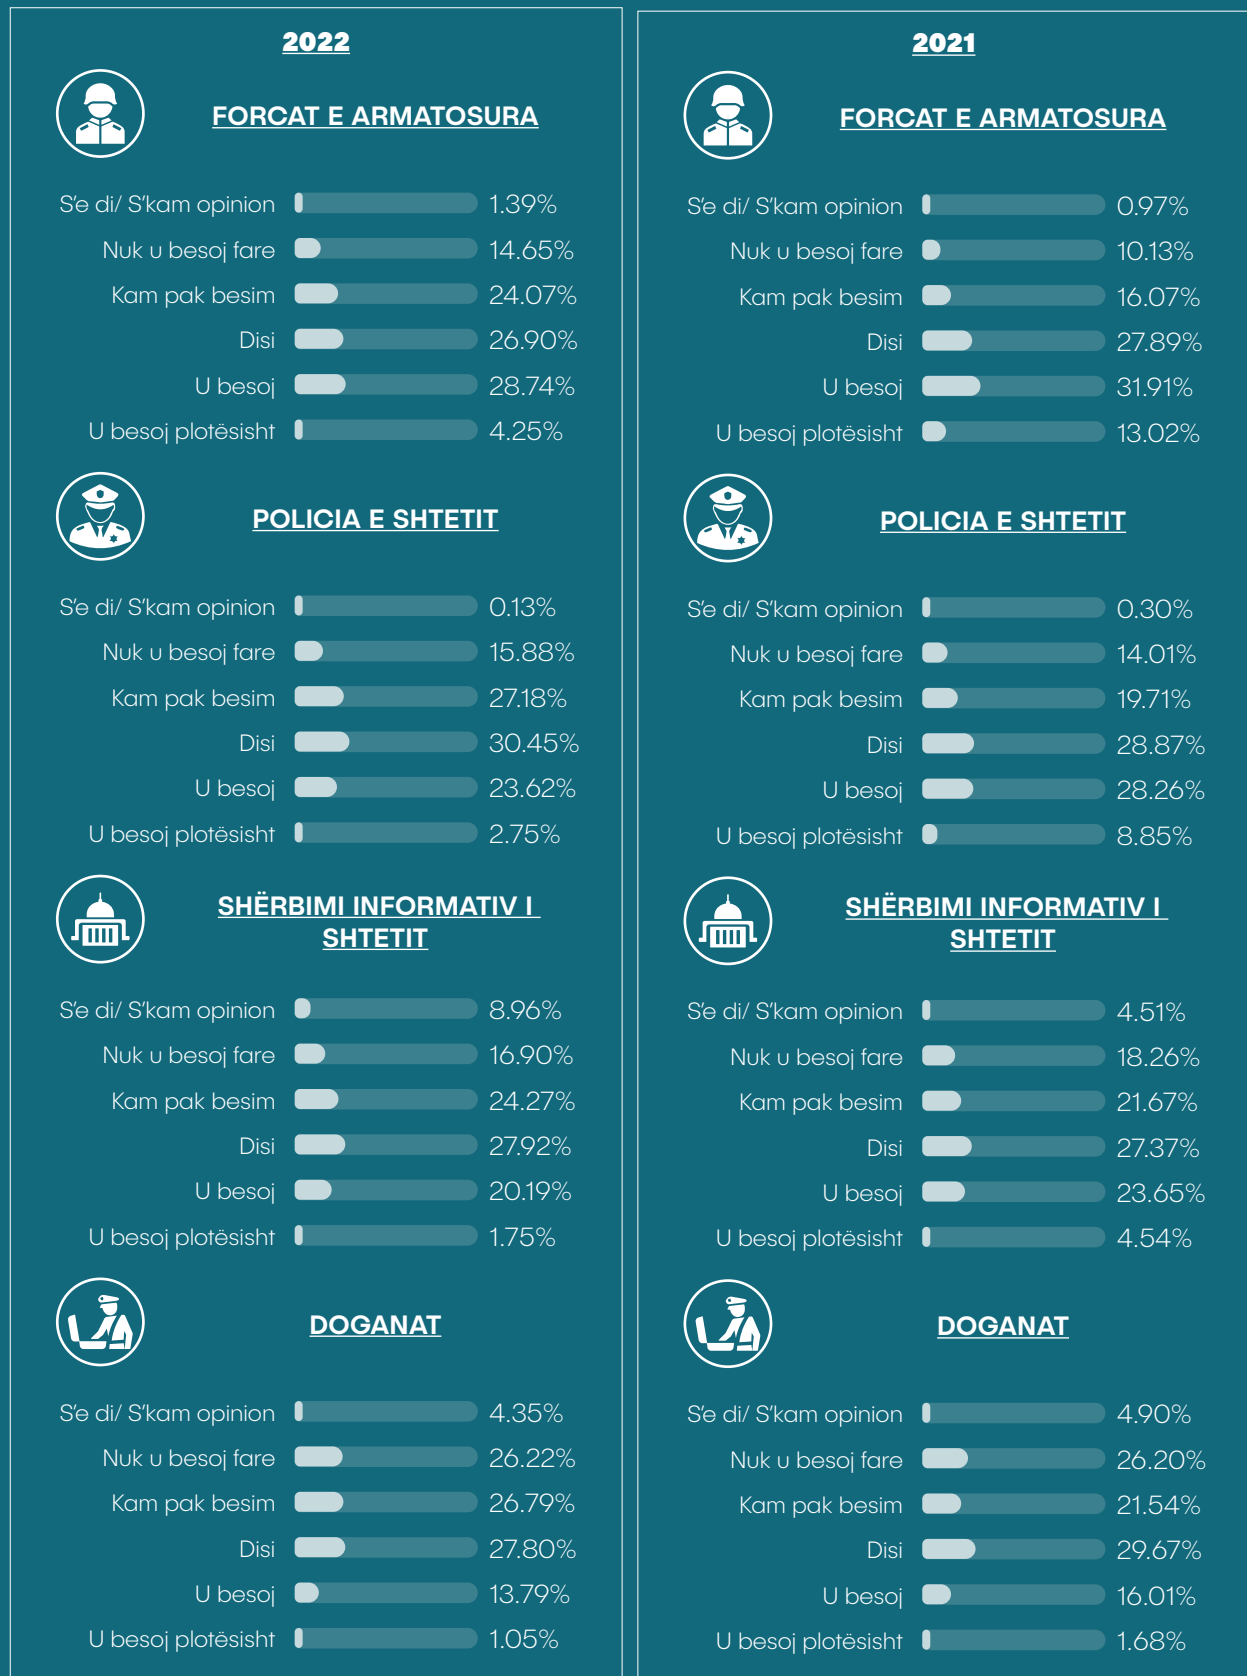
2022

FORCAT E ARMATOSURA

| | |
|---|---|
| S'e di/ S'kam opinion | 1.39% |
| Nuk u besoj fare | 14.65% |
| Kam pak besim | 24.07% |
| Disi | 26.90% |
| U besoj | 28.74% |
| U besoj plotësisht | 4.25% |

POLICIA E SHTETIT

| | |
|---|---|
| S'e di/ S'kam opinion | 0.13% |
| Nuk u besoj fare | 15.88% |
| Kam pak besim | 27.18% |
| Disi | 30.45% |
| U besoj | 23.62% |
| U besoj plotësisht | 2.75% |

SHËRBIMI INFORMATIV I SHTETIT

| | |
|---|---|
| S'e di/ S'kam opinion | 8.96% |
| Nuk u besoj fare | 16.90% |
| Kam pak besim | 24.27% |
| Disi | 27.92% |
| U besoj | 20.19% |
| U besoj plotësisht | 1.75% |

DOGANAT

| | |
|---|---|
| S'e di/ S'kam opinion | 4.35% |
| Nuk u besoj fare | 26.22% |
| Kam pak besim | 26.79% |
| Disi | 27.80% |
| U besoj | 13.79% |
| U besoj plotësisht | 1.05% |

2021

FORCAT E ARMATOSURA

| | |
|---|---|
| S'e di/ S'kam opinion | 0.97% |
| Nuk u besoj fare | 10.13% |
| Kam pak besim | 16.07% |
| Disi | 27.89% |
| U besoj | 31.91% |
| U besoj plotësisht | 13.02% |

POLICIA E SHTETIT

| | |
|---|---|
| S'e di/ S'kam opinion | 0.30% |
| Nuk u besoj fare | 14.01% |
| Kam pak besim | 19.71% |
| Disi | 28.87% |
| U besoj | 28.26% |
| U besoj plotësisht | 8.85% |

SHËRBIMI INFORMATIV I SHTETIT

| | |
|---|---|
| S'e di/ S'kam opinion | 4.51% |
| Nuk u besoj fare | 18.26% |
| Kam pak besim | 21.67% |
| Disi | 27.37% |
| U besoj | 23.65% |
| U besoj plotësisht | 4.54% |

DOGANAT

| | |
|---|---|
| S'e di/ S'kam opinion | 4.90% |
| Nuk u besoj fare | 26.20% |
| Kam pak besim | 21.54% |
| Disi | 29.67% |
| U besoj | 16.01% |
| U besoj plotësisht | 1.68% |